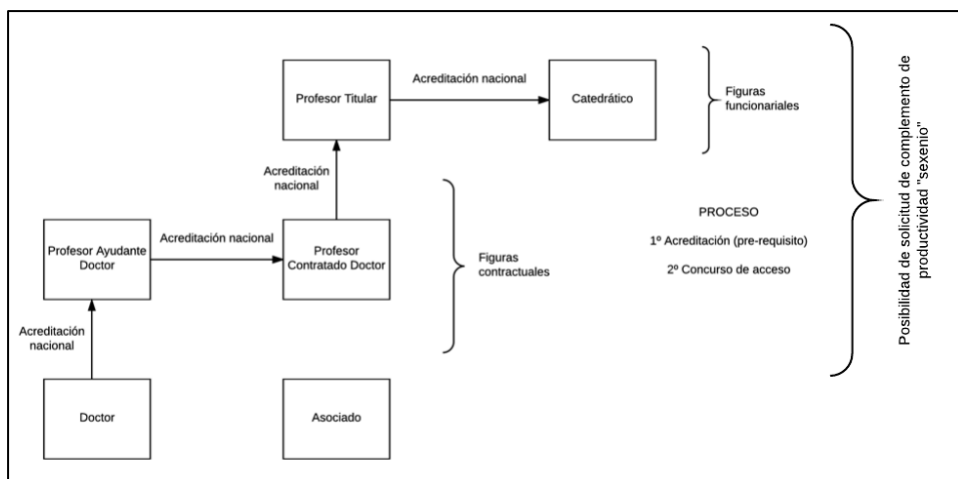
Profesor Titular

Acreditación nacional

Catedrático

Figuras funcionariales

Acreditación nacional

Profesor Ayudante Doctor

Acreditación nacional

Profesor Contratado Doctor

Figuras contractuales

PROCESO

1º Acreditación (pre-requisito)

2º Concurso de acceso

Acreditación nacional

Doctor

Asociado

Posibilidad de solicitud de complemento de productividad "sexenio"